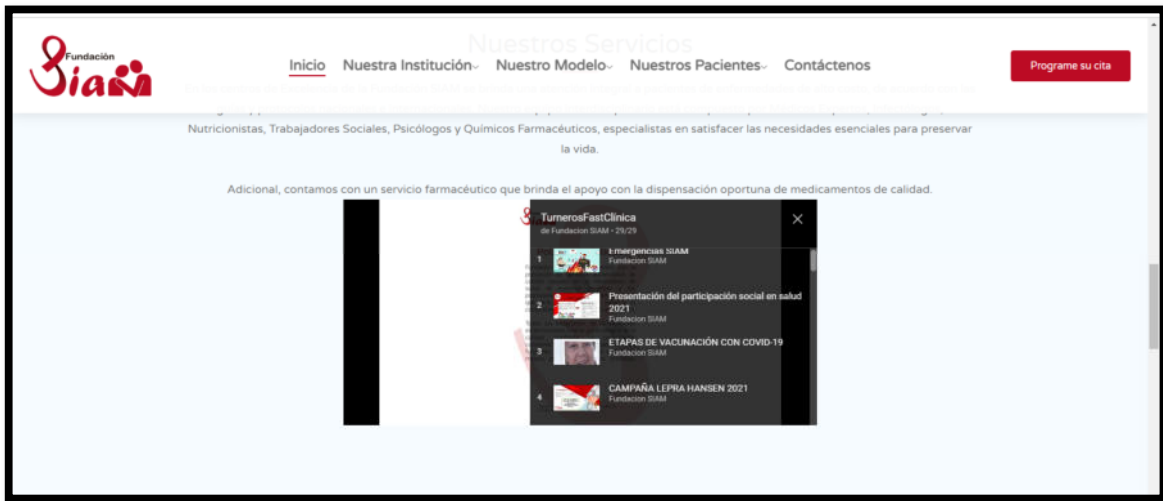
Fundación
Siam

Inicio Nuestra Institución Nuestro Modelo Nuestros Pacientes Contáctenos

Programe su cita

Nuestros Servicios

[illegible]

Nutricionistas, Trabajadores Sociales, Psicólogos y Químicos Farmacéuticos, especialistas en satisfacer las necesidades esenciales para preservar la vida.

Adicional, contamos con un servicio farmacéutico que brinda el apoyo con la dispensación oportuna de medicamentos de calidad.

TurnerosFastClinica
de Fundacion SIAM • 29/29

1 Emergencias SIAM
Fundacion SIAM

2 Presentación del participación social en salud 2021
Fundacion SIAM

3 ETAPAS DE VACUNACIÓN CON COVID-19
Fundacion SIAM

4 CAMPAÑA LEPRA HANSEN 2021
Fundacion SIAM